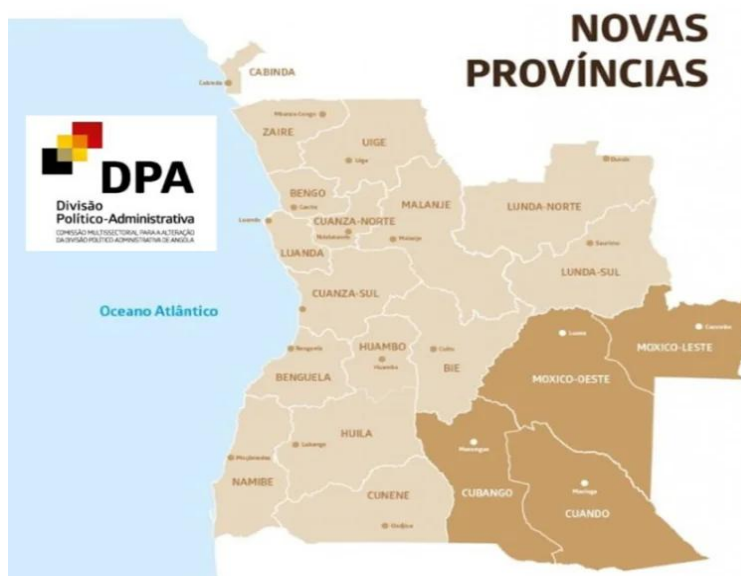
NOVAS PROVÍNCIAS

DPA
Divisão Político-Administrativa
COMISSÃO MULTISSECTORIAL PARA A ALTERAÇÃO DA DIVISÃO POLÍTICO-ADMINISTRATIVA DE ANGOLA

Oceano Atlântico

CABINDA
Cabinda
ZAIRE
Mbanza Congo
UIGE
Uíge
BENGO
Caxito
Luanda
CUANZA-NORTE
Ndalatando
MALANJE
Malanje
LUANDA
LUNDA-NORTE
Dundo
LUNDA-SUL
Saurimo
CUANZA-SUL
Sumbe
HUAMBO
Huambo
Benguela
BENGUELA
BIE
Cuito
MOXICO-OESTE
Luena
MOXICO-LESTE
Cazombo
HUILA
Lubango
Moçâmedes
NAMIBE
CUNENE
Ondjiva
CUBANGO
Menongue
CUANDO
Mavinga